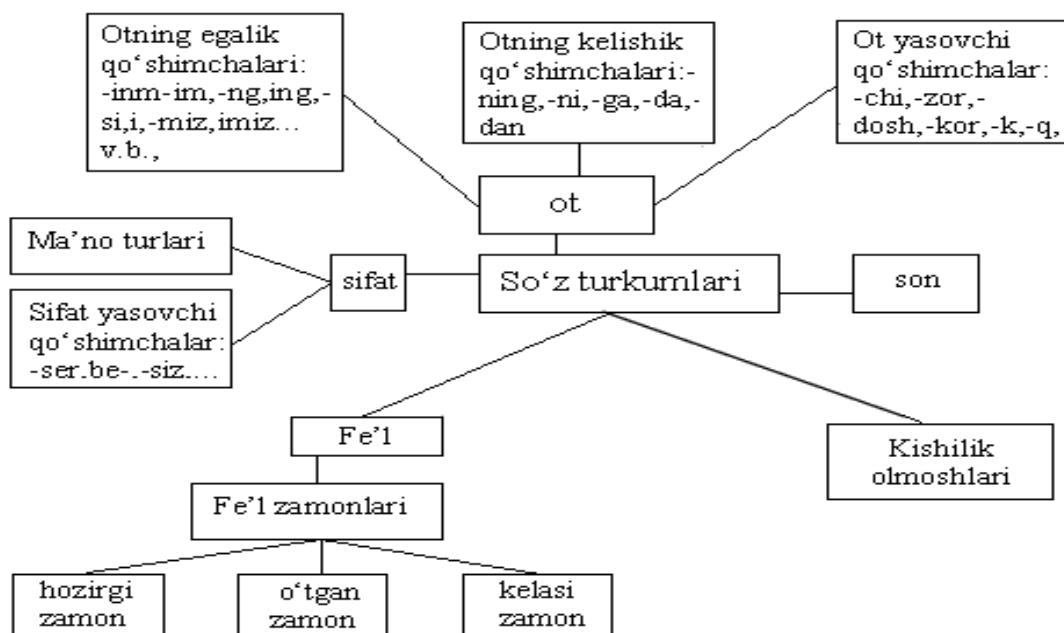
Otning egalik qo'shimchalari: -inm-im,-ng,ing,-si,i,-miz,imiz... v.b.,

Otning kelishik qo'shimchalari:-ning,-ni,-ga,-da,-dan

Ot yasovchi qo'shimchalar: -chi,-zor,-dosh,-kor,-k,-q,

ot

Ma'no turlari

sifat

So'z turkumlari

son

Sifat yasovchi qo'shimchalar: -ser.be-.-siz....

Fe'l

Kishilik olmoshlari

Fe'l zamonlari

hozirgi zamon

o'tgan zamon

kelasi zamon